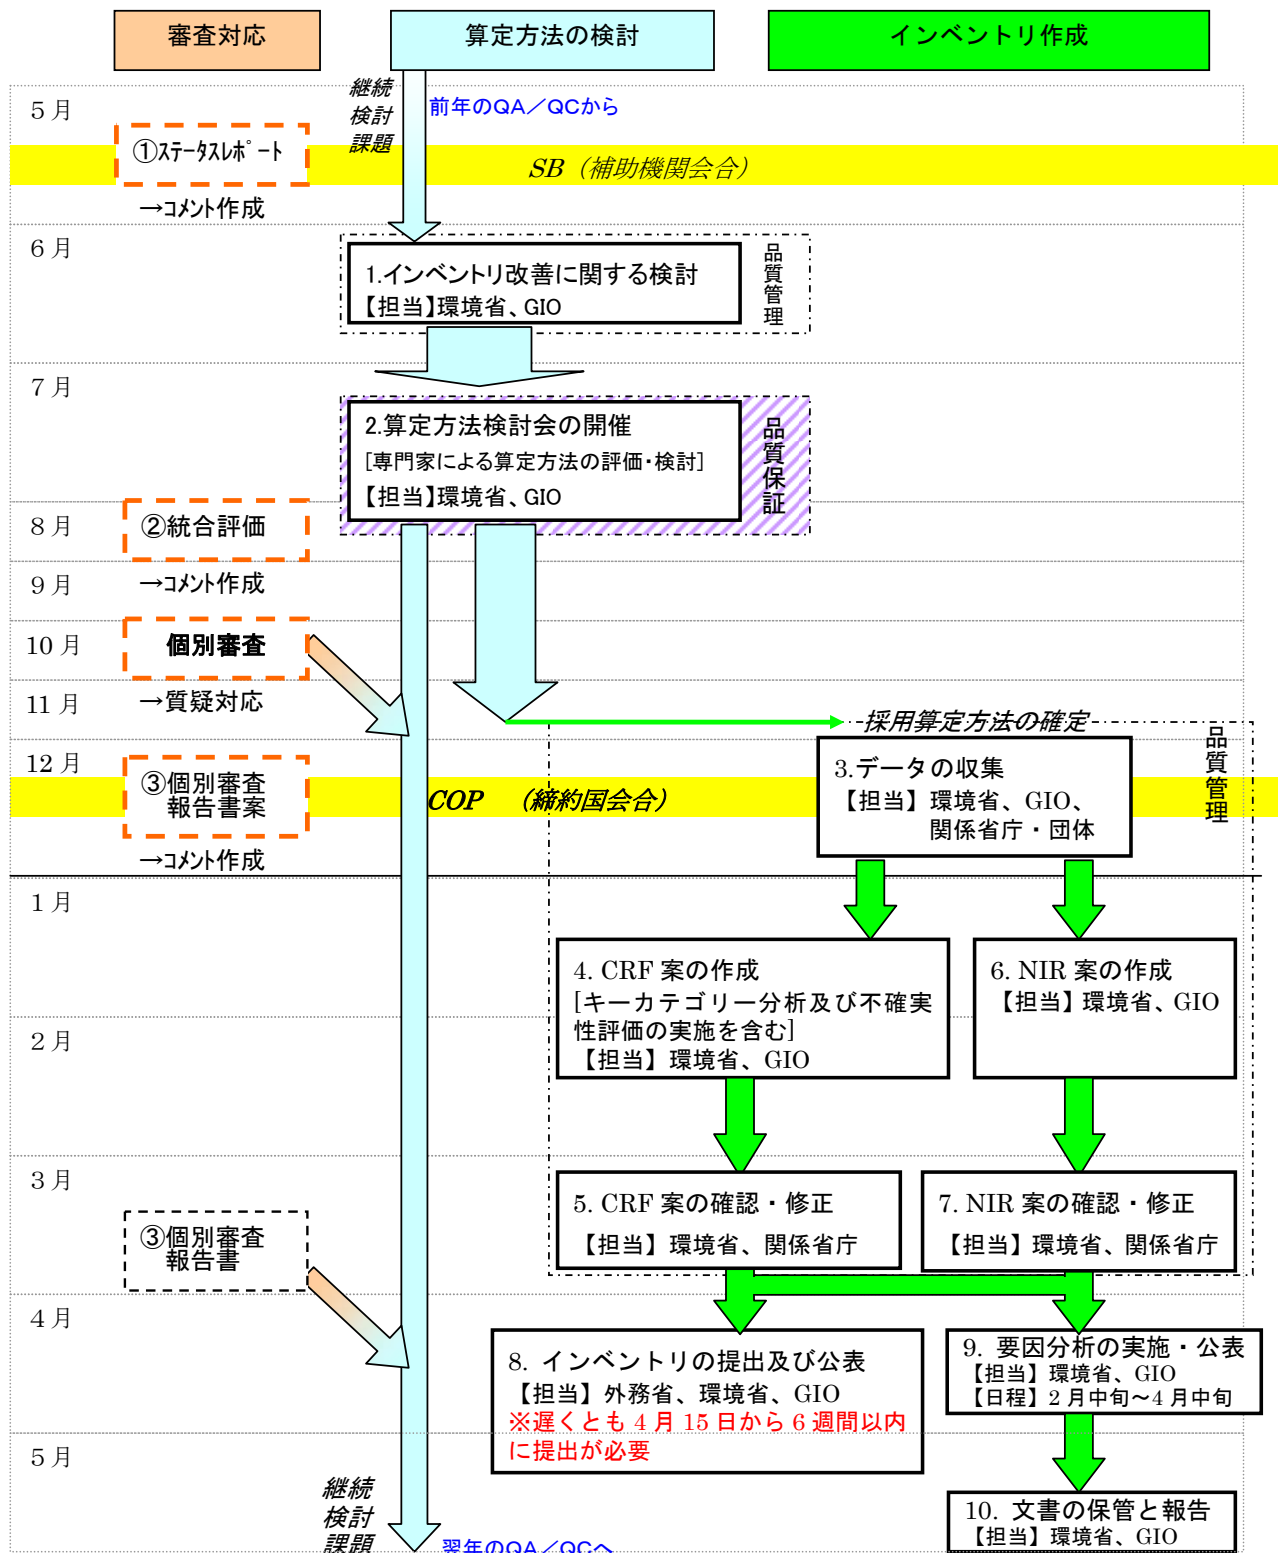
審査対応

算定方法の検討

インベントリ作成

5 月

継続検討課題

前年のQA／QCから

①ｽﾃｰﾀｽﾚﾎﾟｰﾄ

SB（補助機関会合）

→ｺﾒﾝﾄ作成

6 月

1.インベントリ改善に関する検討
【担当】環境省、GIO

品質管理

7 月

2.算定方法検討会の開催
［専門家による算定方法の評価・検討］
【担当】環境省、GIO

品質保証

8 月

②統合評価

9 月

→ｺﾒﾝﾄ作成

10 月

個別審査

11 月

→質疑対応

採用算定方法の確定

品質管理

12 月

③個別審査報告書案

COP （締約国会合）

3.データの収集
【担当】環境省、GIO、関係省庁・団体

→ｺﾒﾝﾄ作成

1 月

4. CRF 案の作成
［キーカテゴリー分析及び不確実性評価の実施を含む］
【担当】環境省、GIO

6. NIR 案の作成
【担当】環境省、GIO

2 月

3 月

③個別審査報告書

5. CRF 案の確認・修正
【担当】環境省、関係省庁

7. NIR 案の確認・修正
【担当】環境省、関係省庁

4 月

8. インベントリの提出及び公表
【担当】外務省、環境省、GIO
※遅くとも 4 月 15 日から 6 週間以内に提出が必要

9. 要因分析の実施・公表
【担当】環境省、GIO
【日程】2 月中旬～4 月中旬

5 月

継続検討課題

翌年のQA／QCへ

10. 文書の保管と報告
【担当】環境省、GIO